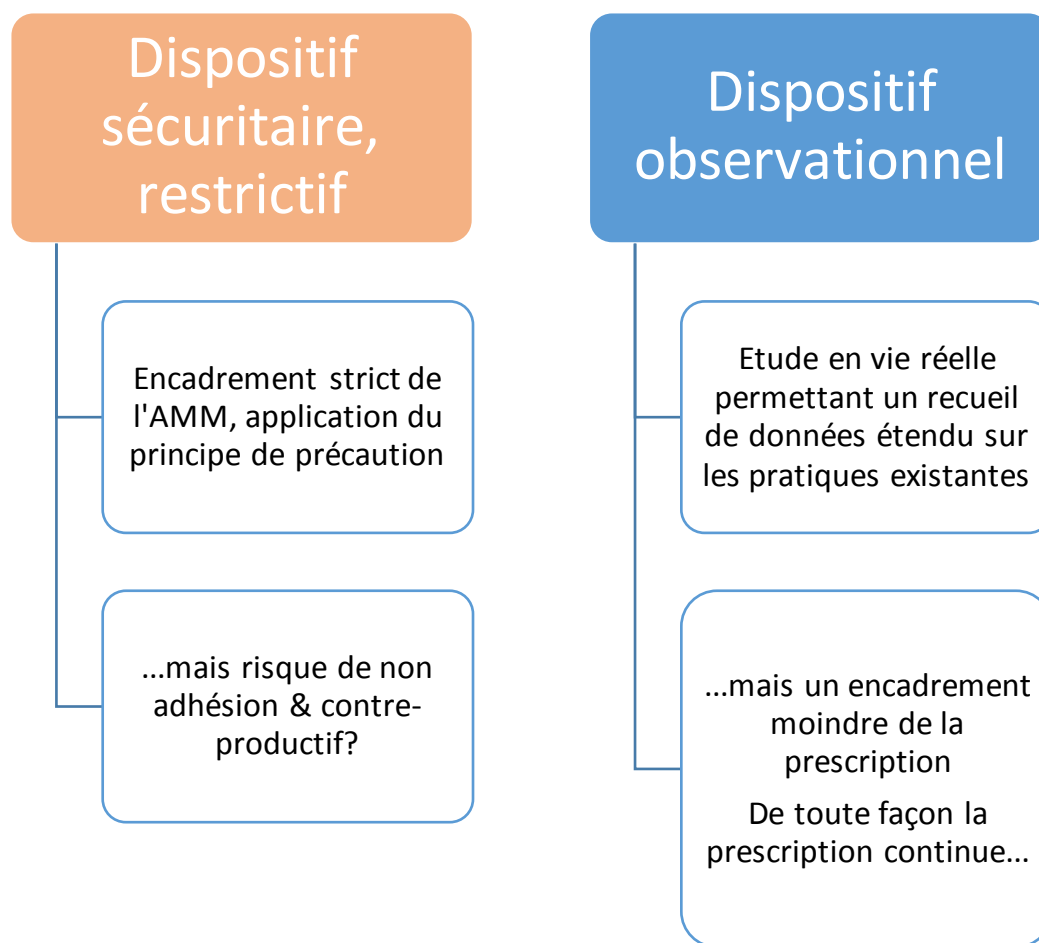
Dispositif sécuritaire, restrictif

Encadrement strict de l'AMM, application du principe de précaution

...mais risque de non adhésion & contre-productif?

Dispositif observationnel

Etude en vie réelle permettant un recueil de données étendu sur les pratiques existantes

...mais un encadrement moindre de la prescription

De toute façon la prescription continue...